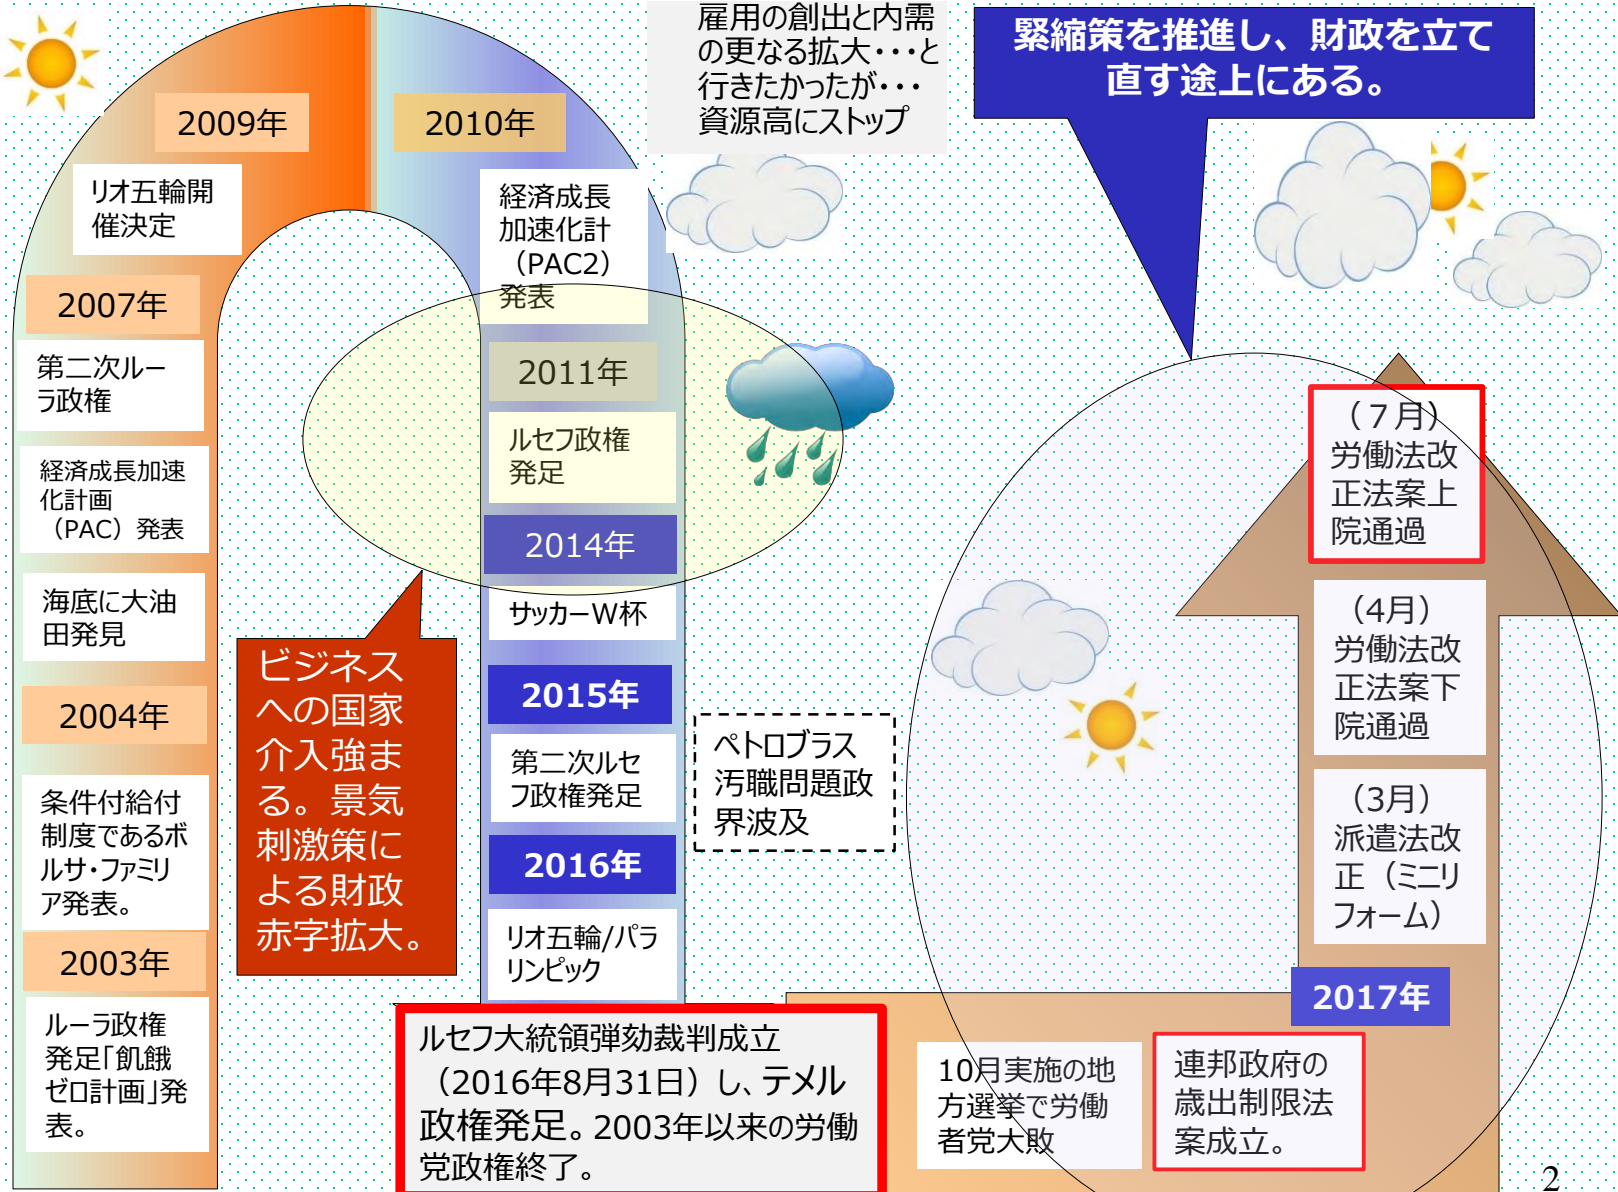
2009年

2010年

雇用の創出と内需の更なる拡大・・・と行きたかったが・・・資源高にストップ

緊縮策を推進し、財政を立て直す途上にある。

リオ五輪開催決定

経済成長加速化計（PAC2）発表

2007年

第二次ルーラ政権

2011年

ルセフ政権発足

経済成長加速化計画（PAC）発表

2014年

海底に大油田発見

サッカーW杯

（７月）労働法改正法案上院通過

（4月）労働法改正法案下院通過

ビジネスへの国家介入強まる。景気刺激策による財政赤字拡大。

2004年

2015年

第二次ルセフ政権発足

ペトロブラス汚職問題政界波及

条件付給付制度であるボルサ・ファミリア発表。

2016年

（3月）派遣法改正（ミニリフォーム）

2003年

リオ五輪/パラリンピック

2017年

ルーラ政権発足「飢餓ゼロ計画」発表。

ルセフ大統領弾劾裁判成立（2016年8月31日）し、テメル政権発足。2003年以来の労働党政権終了。

10月実施の地方選挙で労働者党大敗

連邦政府の歳出制限法案成立。

2